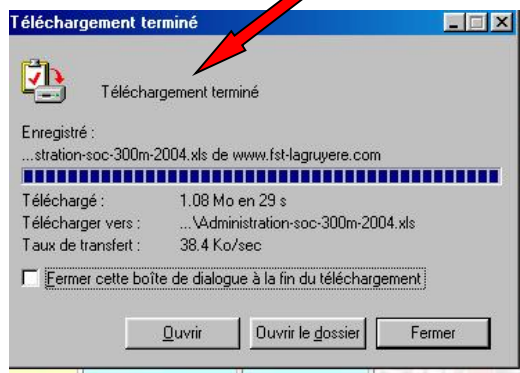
Téléchargement terminé

Téléchargement terminé

Enregistré :
...stration-soc-300m-2004.xls de www.fst-lagruyere.com

| | |
|---|---|
| Téléchargé : | 1.08 Mo en 29 s |
| Télécharger vers : | ...\Administration-soc-300m-2004.xls |
| Taux de transfert : | 38.4 Ko/sec |

Fermer cette boîte de dialogue à la fin du téléchargement

Ouvrir
Ouvrir le dossier
Fermer